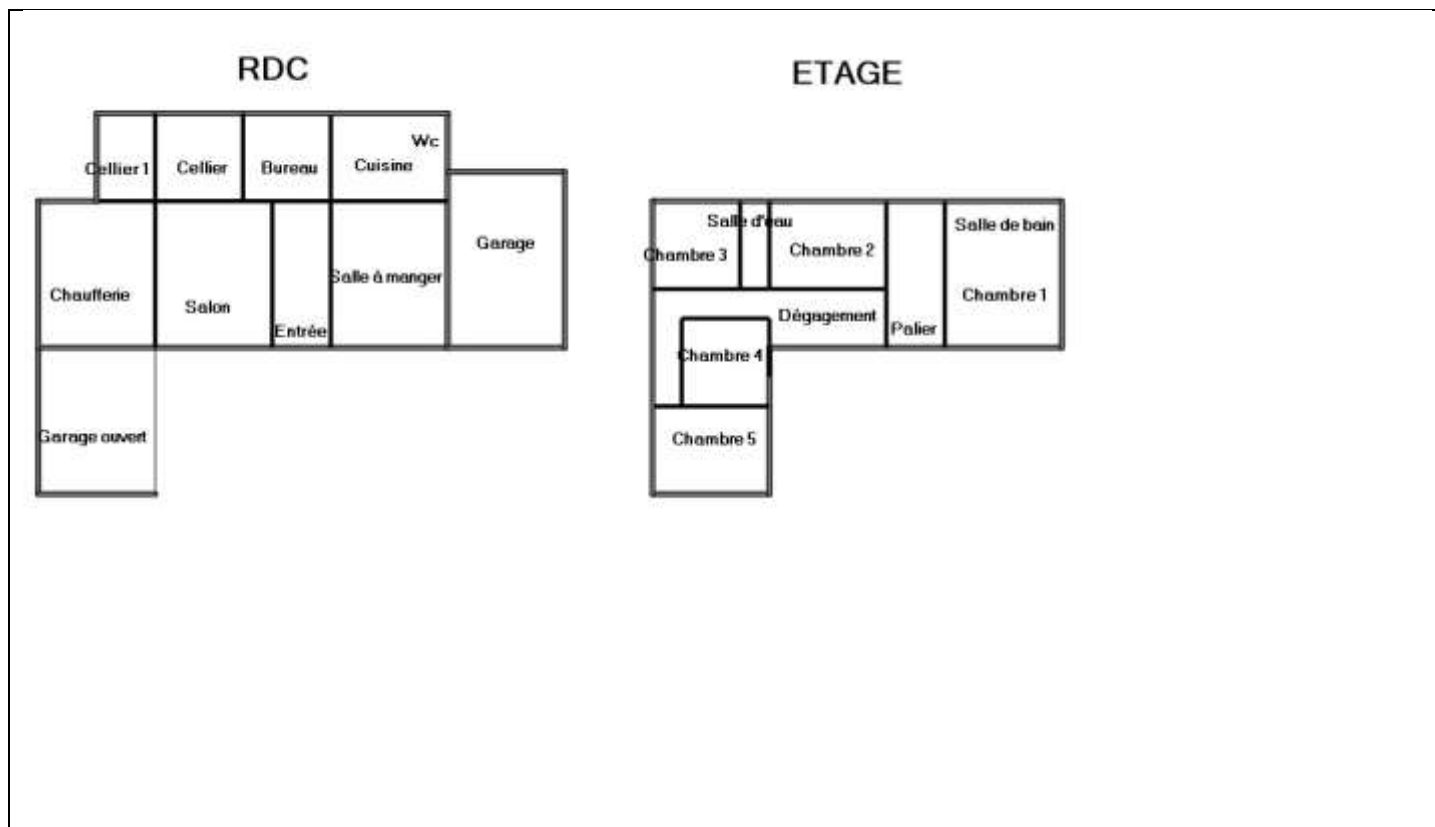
RDC

Cellier 1
Cellier
Bureau
Cuisine
Wc
Garage
Chaufferie
Salon
Entrée
Salle à manger
Garage ouvert

ETAGE

Salle d'eau
Chambre 3
Chambre 2
Salle de bain
Chambre 1
Dégagement
Palier
Chambre 4
Chambre 5